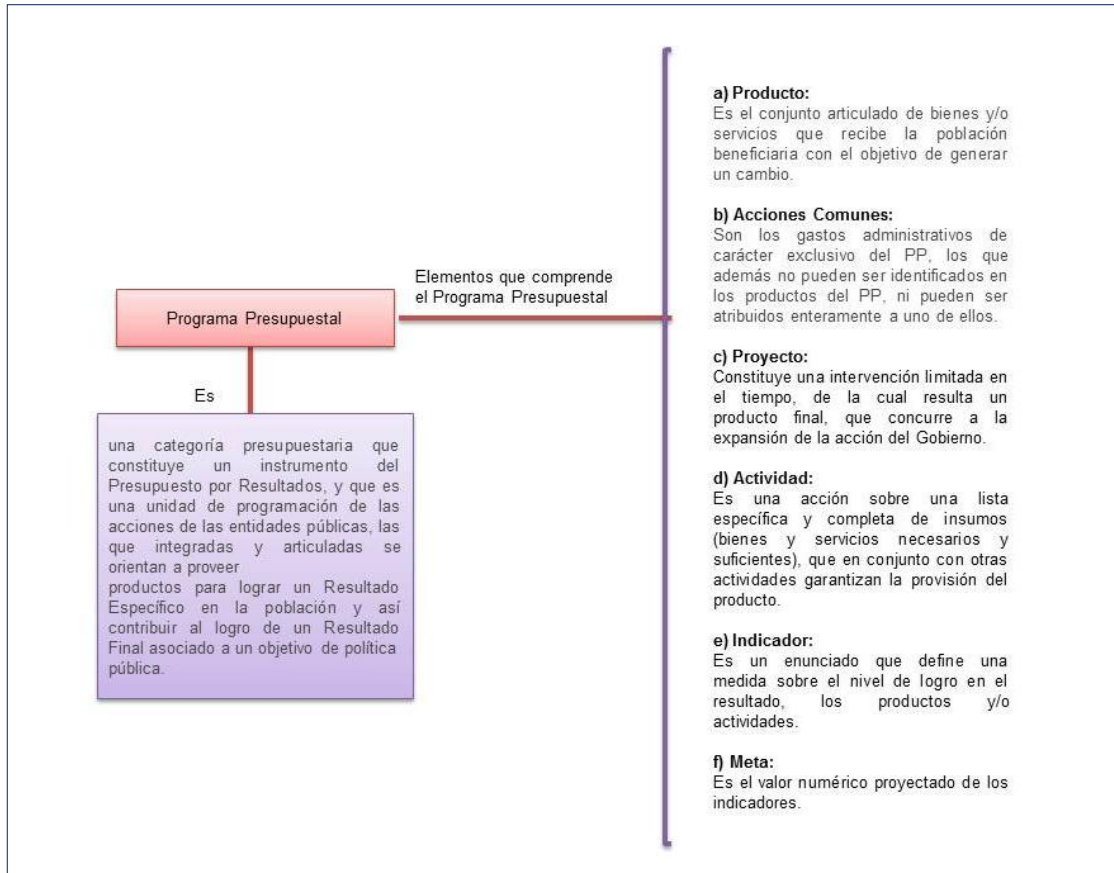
Programa Presupuestal

Es

una categoría presupuestaria que constituye un instrumento del Presupuesto por Resultados, y que es una unidad de programación de las acciones de las entidades públicas, las que integradas y articuladas se orientan a proveer
productos para lograr un Resultado Específico en la población y así contribuir al logro de un Resultado Final asociado a un objetivo de política pública.

Elementos que comprende el Programa Presupuestal

a) Producto:
Es el conjunto articulado de bienes y/o servicios que recibe la población beneficiaria con el objetivo de generar un cambio.

b) Acciones Comunes:
Son los gastos administrativos de carácter exclusivo del PP, los que además no pueden ser identificados en los productos del PP, ni pueden ser atribuidos enteramente a uno de ellos.

c) Proyecto:
Constituye una intervención limitada en el tiempo, de la cual resulta un producto final, que concurre a la expansión de la acción del Gobierno.

d) Actividad:
Es una acción sobre una lista específica y completa de insumos (bienes y servicios necesarios y suficientes), que en conjunto con otras actividades garantizan la provisión del producto.

e) Indicador:
Es un enunciado que define una medida sobre el nivel de logro en el resultado, los productos y/o actividades.

f) Meta:
Es el valor numérico proyectado de los indicadores.